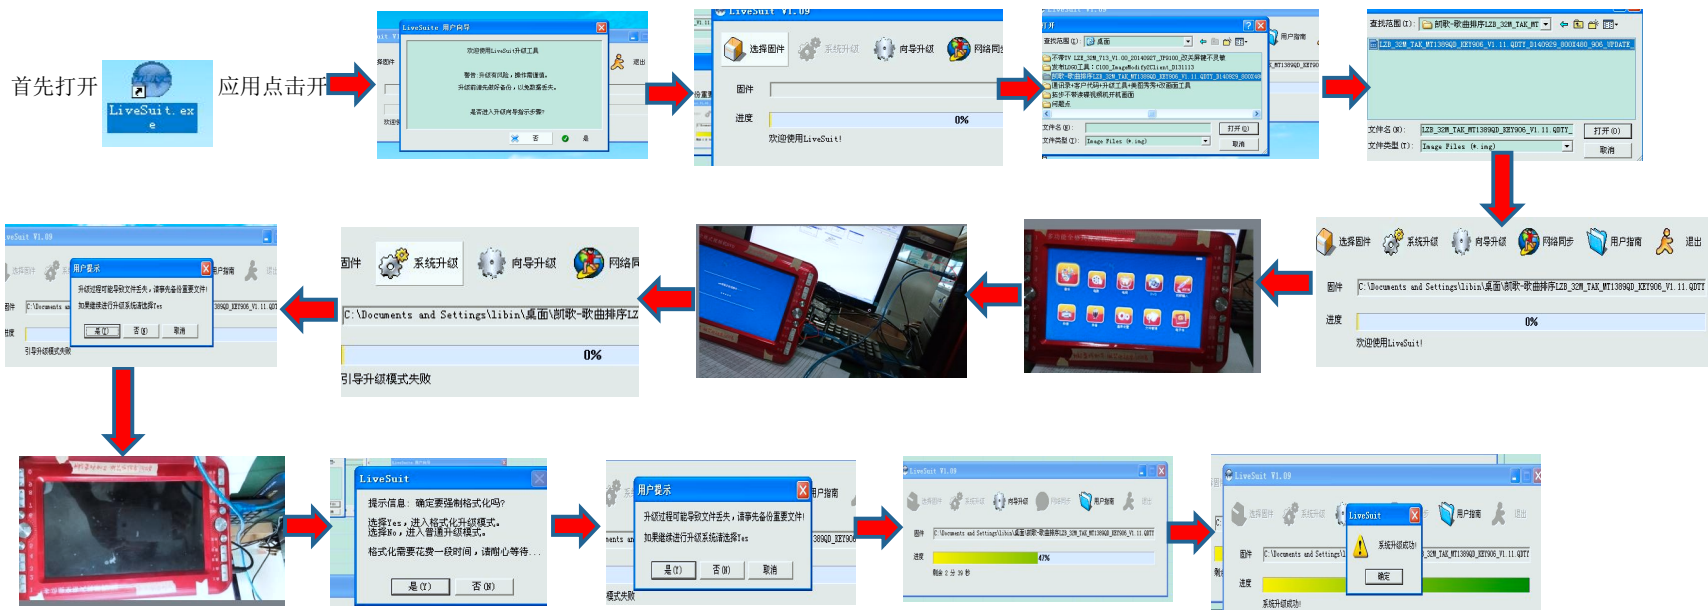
首先打开 LiveSuit.exe 应用点击开

LiveSuite 用户向导
欢迎使用LiveSuit升级工具
警告:升级有风险，操作需谨慎。
升级前请先做好备份，以免数据丢失。
是否进入升级向导指示步骤?
否 是

LiveSuit V1.09
选择固件 系统升级 向导升级 网络同步
固件
进度 0%
欢迎使用LiveSuit!

打开
查找范围(I): 桌面
文件名(N):
文件类型(T): Image Files (*.img)
打开(O)
取消

查找范围(I): 凯歌-歌曲排序LZB_32M_TAK_MT
LZB_32M_TAK_MT1389QD_KEY906_V1.11.QDTT_D140929_800X480_906_UPDATE
文件名(N): LZB_32M_TAK_MT1389QD_KEY906_V1.11.QDTT
文件类型(T): Image Files (*.img)
打开(O)
取消

选择固件 系统升级 向导升级 网络同步 用户指南 退出
固件 C:\Documents and Settings\libin\桌面\凯歌-歌曲排序LZB_32M_TAK_MT1389QD_KEY906_V1.11.QDTT
进度 0%
欢迎使用LiveSuit!

固件 系统升级 向导升级 网络同
C:\Documents and Settings\libin\桌面\凯歌-歌曲排序LZ
0%
引导升级模式失败

LiveSuit V1.09
用户提示
升级过程可能导致文件丢失，请事先备份重要文件!
如果继续进行升级系统请选择Yes
是(Y) 否(N) 取消
引导升级模式失败

LiveSuit
提示信息: 确定要强制格式化吗?
选择Yes，进入格式化升级模式。
选择No，进入普通升级模式。
格式化需要花费一段时间，请耐心等待...
是(Y) 否(N)

用户提示
升级过程可能导致文件丢失，请事先备份重要文件!
如果继续进行升级系统请选择Yes
是(Y) 否(N) 取消

LiveSuit V1.09
固件 C:\Documents and Settings\libin\桌面\凯歌-歌曲排序LZB_32M_TAK_MT1389QD_KEY906_V1.11.QDTT
进度 47%

LiveSuit V1.09
LiveSuit
系统升级成功!
确定
系统升级成功!